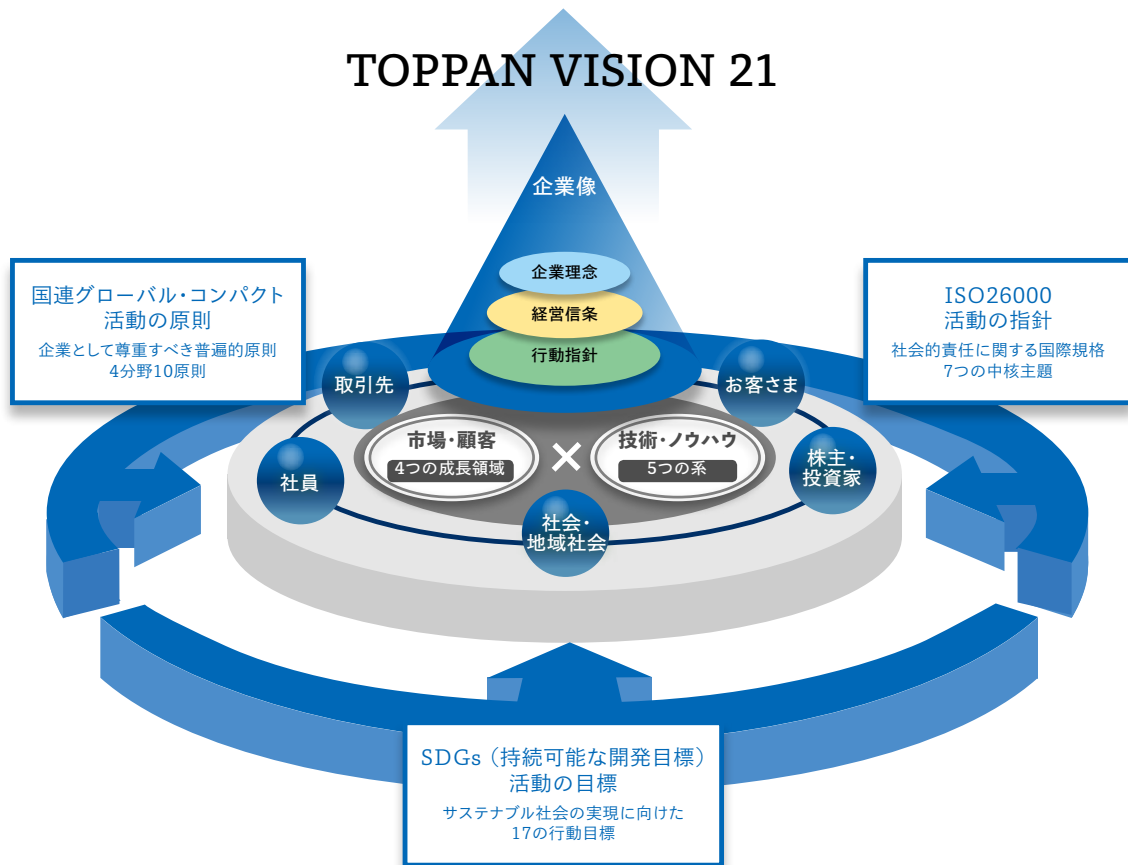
TOPPAN VISION 21

企業像

企業理念

経営信条

行動指針

国連グローバル・コンパクト
活動の原則
企業として尊重すべき普遍的原則
4分野10原則

ISO26000
活動の指針
社会的責任に関する国際規格
7つの中核主題

取引先

お客さま

社員

株主・投資家

市場・顧客
4つの成長領域

×

技術・ノウハウ
5つの系

社会・地域社会

SDGs（持続可能な開発目標）
活動の目標
サステナブル社会の実現に向けた
17の行動目標